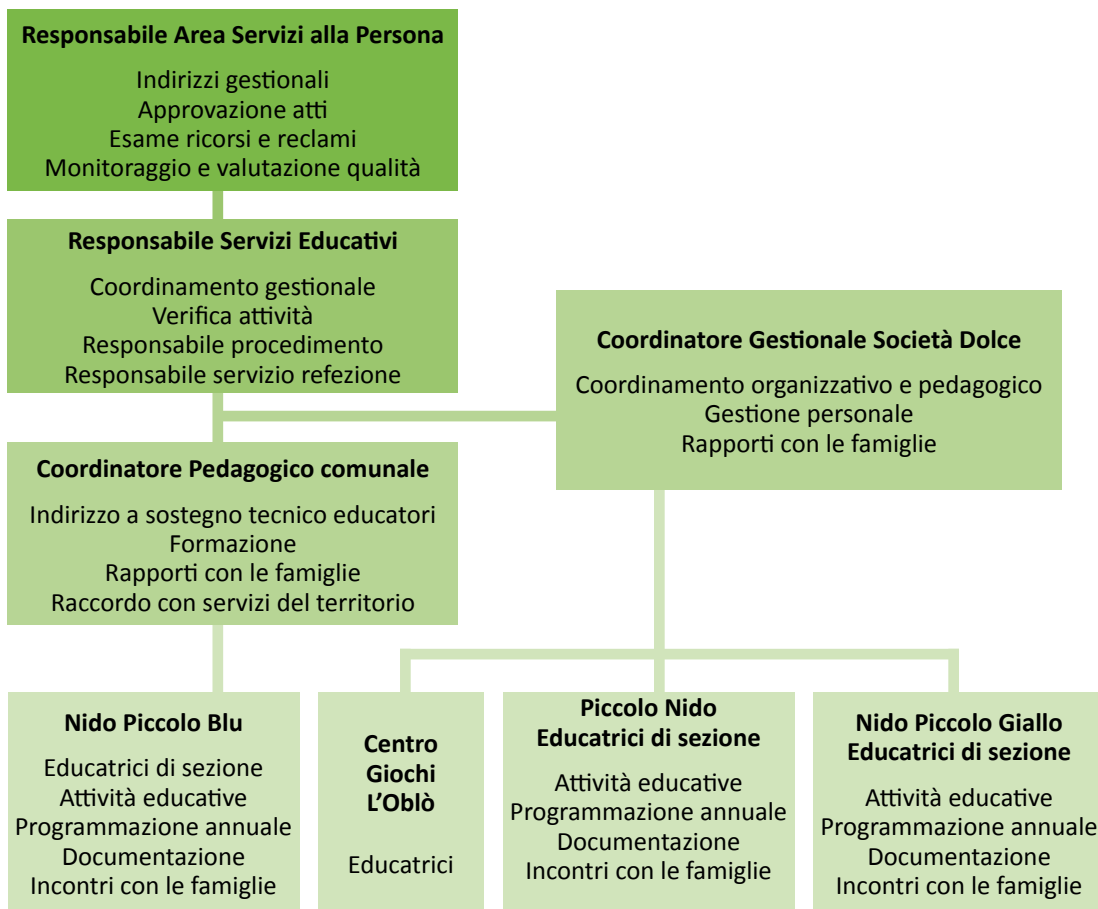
Responsabile Area Servizi alla Persona

Indirizzi gestionali
Approvazione atti
Esame ricorsi e reclami
Monitoraggio e valutazione qualità

Responsabile Servizi Educativi

Coordinamento gestionale
Verifica attività
Responsabile procedimento
Responsabile servizio refezione

Coordinatore Gestionale Società Dolce

Coordinamento organizzativo e pedagogico
Gestione personale
Rapporti con le famiglie

Coordinatore Pedagogico comunale

Indirizzo a sostegno tecnico educatori
Formazione
Rapporti con le famiglie
Raccordo con servizi del territorio

Nido Piccolo Blu

Educatrici di sezione
Attività educative
Programmazione annuale
Documentazione
Incontri con le famiglie

Centro Giochi L'Oblò

Educatrici

Piccolo Nido
Educatrici di sezione

Attività educative
Programmazione annuale
Documentazione
Incontri con le famiglie

Nido Piccolo Giallo
Educatrici di sezione

Attività educative
Programmazione annuale
Documentazione
Incontri con le famiglie